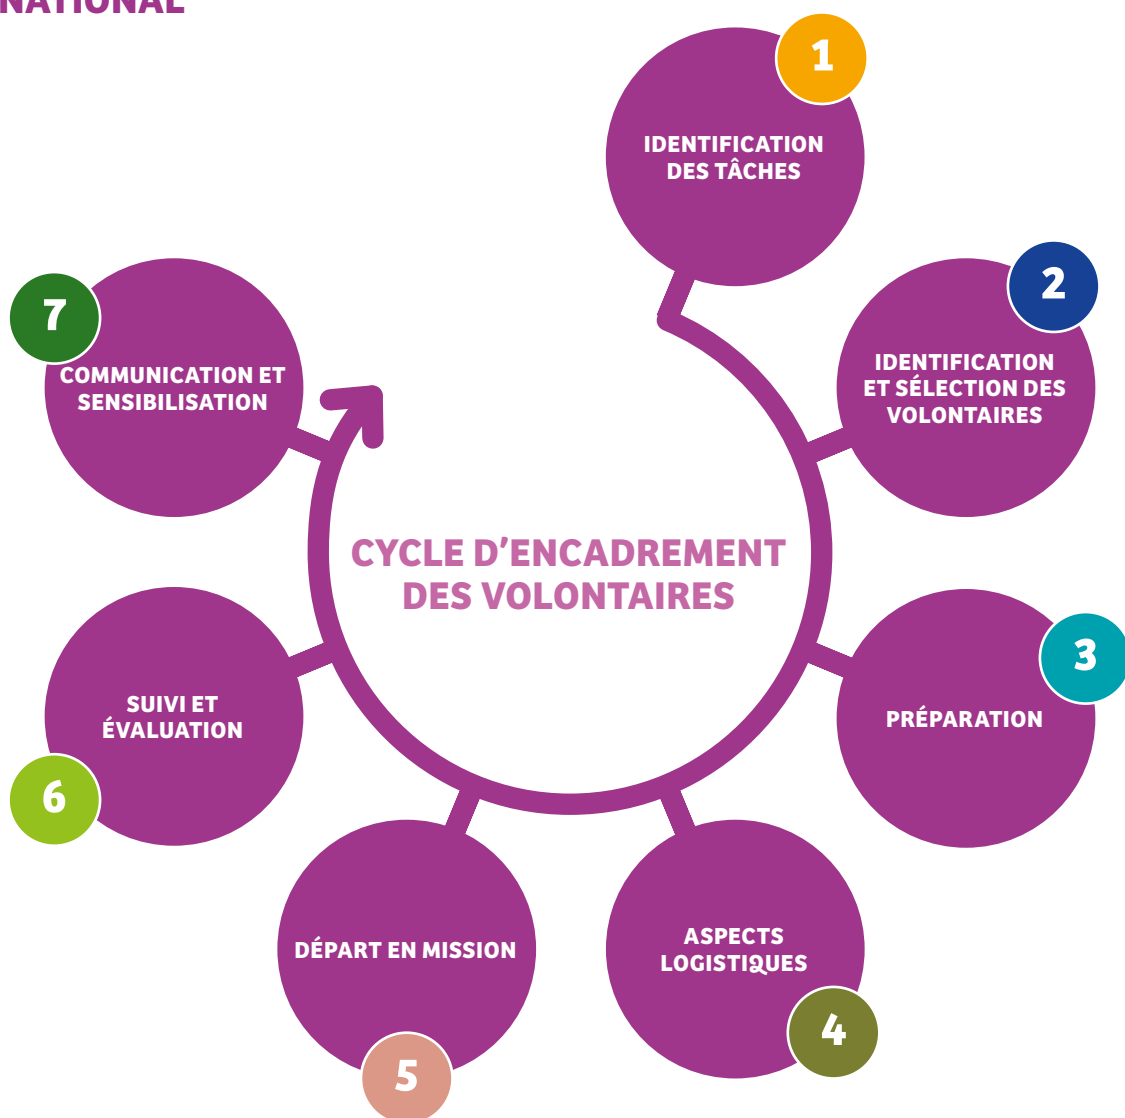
NATIONAL

CYCLE D'ENCADREMENT DES VOLONTAIRES

1
IDENTIFICATION DES TÂCHES

2
IDENTIFICATION ET SÉLECTION DES VOLONTAIRES

3
PRÉPARATION

4
ASPECTS LOGISTIQUES

5
DÉPART EN MISSION

6
SUIVI ET ÉVALUATION

7
COMMUNICATION ET SENSIBILISATION